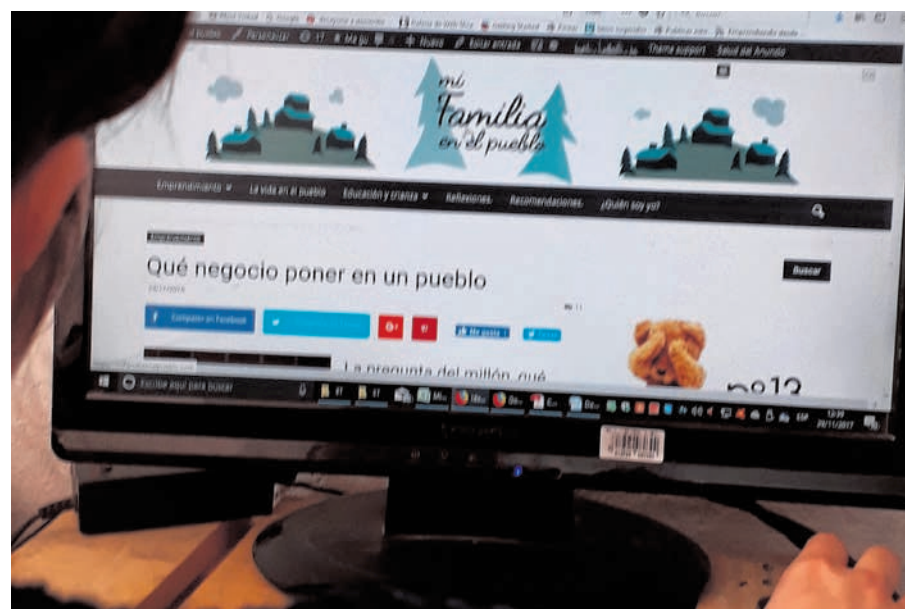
mi Familia en el pueblo

Emprendimiento ▾ La vida en el pueblo Educación y crianza ▾ Reflexiones Recomendaciones ¿Quién soy yo?

Qué negocio poner en un pueblo

Buscar

Compartir en Facebook

Me gusta

La pregunta del millón, qué

Escribe aquí para buscar

ESP 12:39 20/11/2017